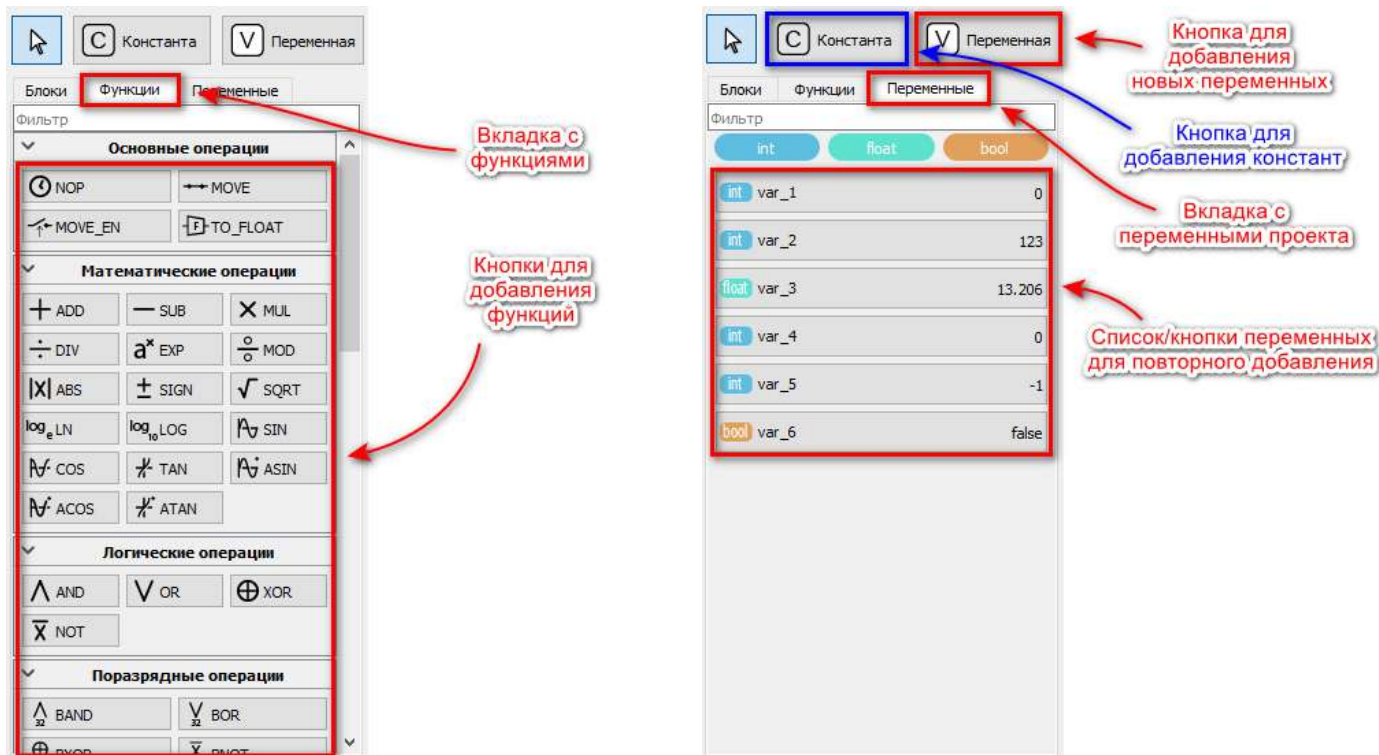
C Константа V Переменная

Блоки Функции Переменные

Фильтр

Основные операции

NOP MOVE

MOVE_EN TO_FLOAT

Математические операции

ADD SUB MUL

DIV EXP MOD

ABS SIGN SQRT

$log_e$ LN $log_{10}$ LOG SIN

COS TAN ASIN

ACOS ATAN

Логические операции

AND OR XOR

NOT

Поразрядные операции

BAND BOR

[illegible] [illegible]

Вкладка с функциями

Кнопки для добавления функций

C Константа V Переменная

Блоки Функции Переменные

Фильтр

int float bool

int var_1 0

int var_2 123

float var_3 13.206

int var_4 0

int var_5 -1

bool var_6 false

Кнопка для добавления новых переменных

Кнопка для добавления констант

Вкладка с переменными проекта

Список/кнопки переменных для повторного добавления